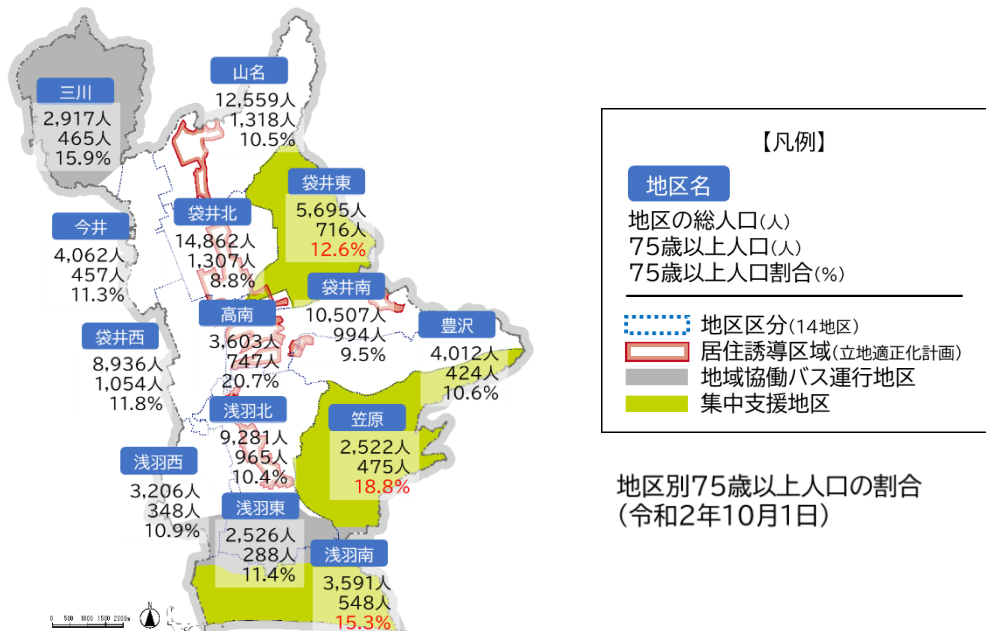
三川
2,917人
465人
15.9%

山名
12,559人
1,318人
10.5%

袋井東
5,695人
716人
12.6%

今井
4,062人
457人
11.3%

袋井北
14,862人
1,307人
8.8%

袋井南
10,507人
994人
9.5%

袋井西
8,936人
1,054人
11.8%

高南
3,603人
747人
20.7%

豊沢
4,012人
424人
10.6%

浅羽北
9,281人
965人
10.4%

笠原
2,522人
475人
18.8%

浅羽西
3,206人
348人
10.9%

浅羽東
2,526人
288人
11.4%

浅羽南
3,591人
548人
15.3%

0 500 1000 1500 2000m

【凡例】
地区名
地区の総人口(人)
75歳以上人口(人)
75歳以上人口割合(%)

地区区分(14地区)
居住誘導区域(立地適正化計画)
地域協働バス運行地区
集中支援地区

地区別75歳以上人口の割合
(令和2年10月1日)